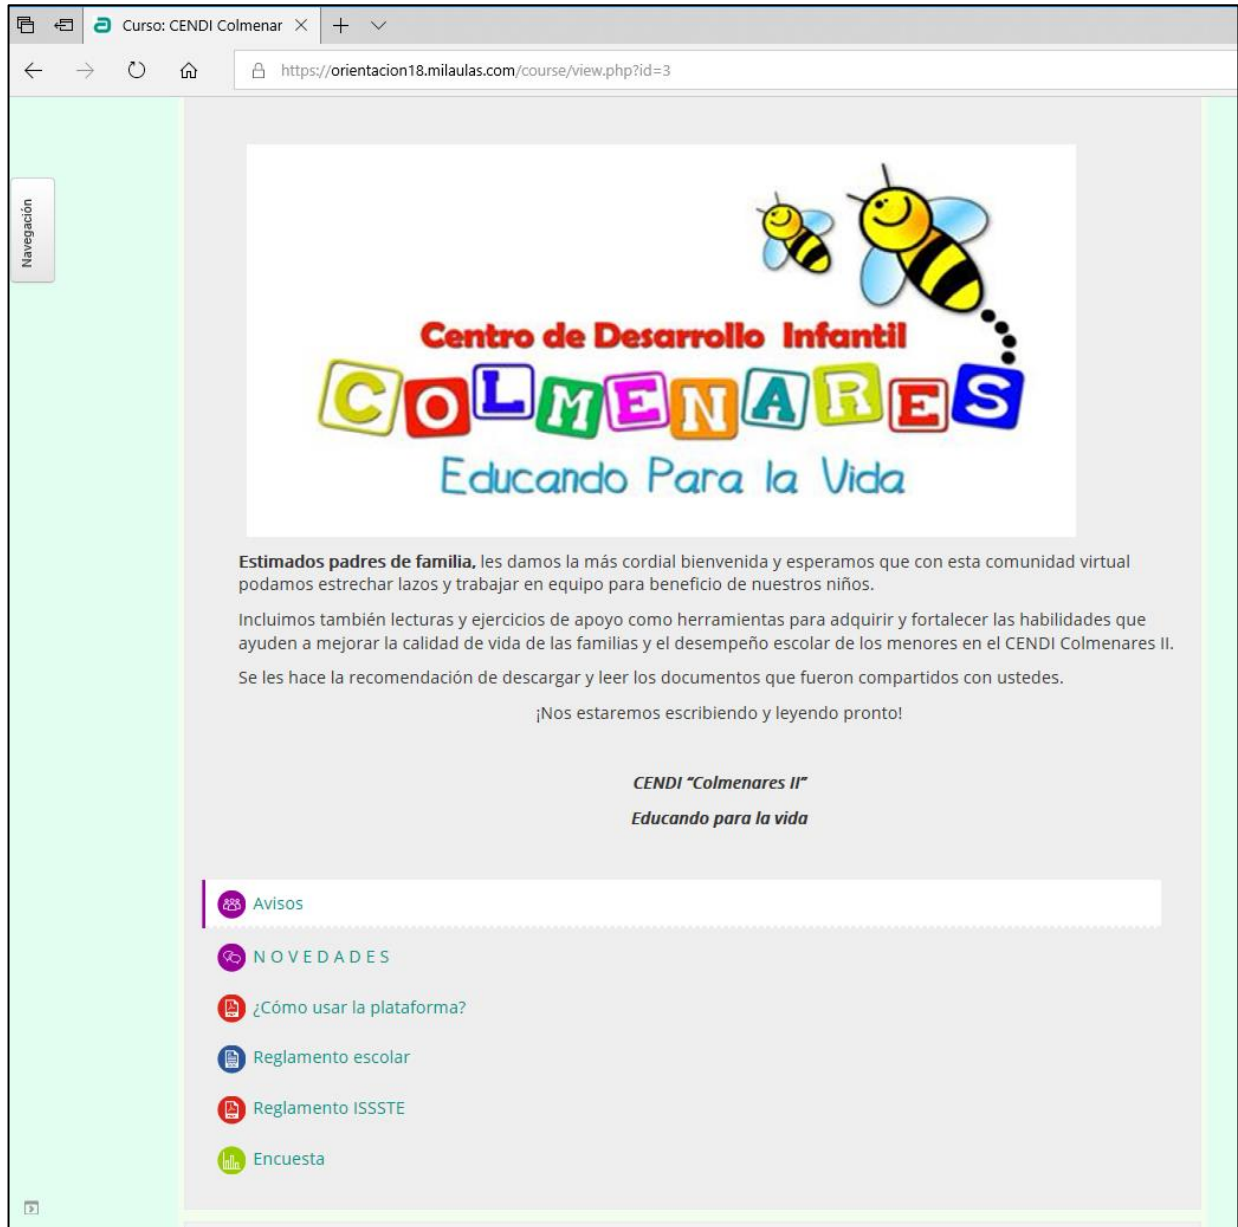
Curso: CENDI Colmenar

https://orientacion18.milaulas.com/course/view.php?id=3

Navegación

Centro de Desarrollo Infantil
COLMENARES
Educando Para la Vida

**Estimados padres de familia,** les damos la más cordial bienvenida y esperamos que con esta comunidad virtual podamos estrechar lazos y trabajar en equipo para beneficio de nuestros niños.

Incluimos también lecturas y ejercicios de apoyo como herramientas para adquirir y fortalecer las habilidades que ayuden a mejorar la calidad de vida de las familias y el desempeño escolar de los menores en el CENDI Colmenares II.

Se les hace la recomendación de descargar y leer los documentos que fueron compartidos con ustedes.

¡Nos estaremos escribiendo y leyendo pronto!

CENDI "Colmenares II"

Educando para la vida

Avisos

NOVEDADES

¿Cómo usar la plataforma?

Reglamento escolar

Reglamento ISSSTE

Encuesta